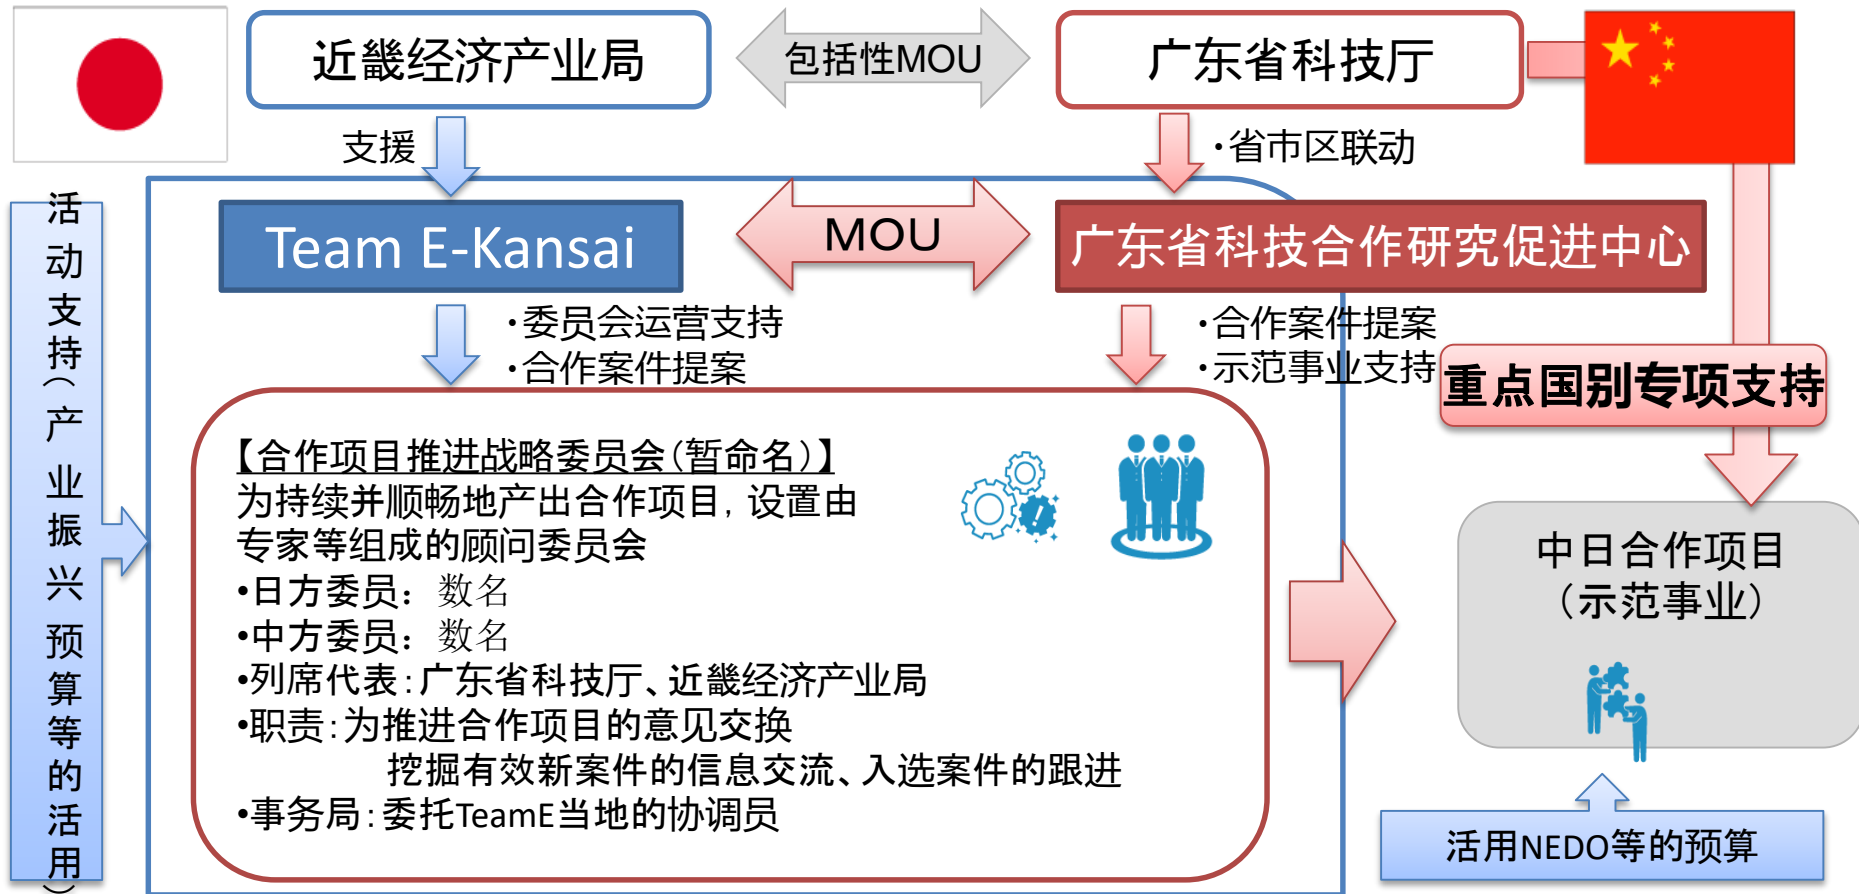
近畿经济产业局

包括性MOU

广东省科技厅

支援

·省市区联动

活动支持（产业振兴预算等的活用）

Team E-Kansai

MOU

广东省科技合作研究促进中心

·委员会运营支持
·合作案件提案

·合作案件提案
·示范事业支持

重点国别专项支持

【合作项目推进战略委员会(暂命名)】
为持续并顺畅地产出合作项目，设置由专家等组成的顾问委员会
•日方委员：数名
•中方委员：数名
•列席代表：广东省科技厅、近畿经济产业局
•职责：为推进合作项目的意见交换
挖掘有效新案件的信息交流、入选案件的跟进
•事务局：委托TeamE当地的协调员

中日合作项目
（示范事业）

活用NEDO等的预算